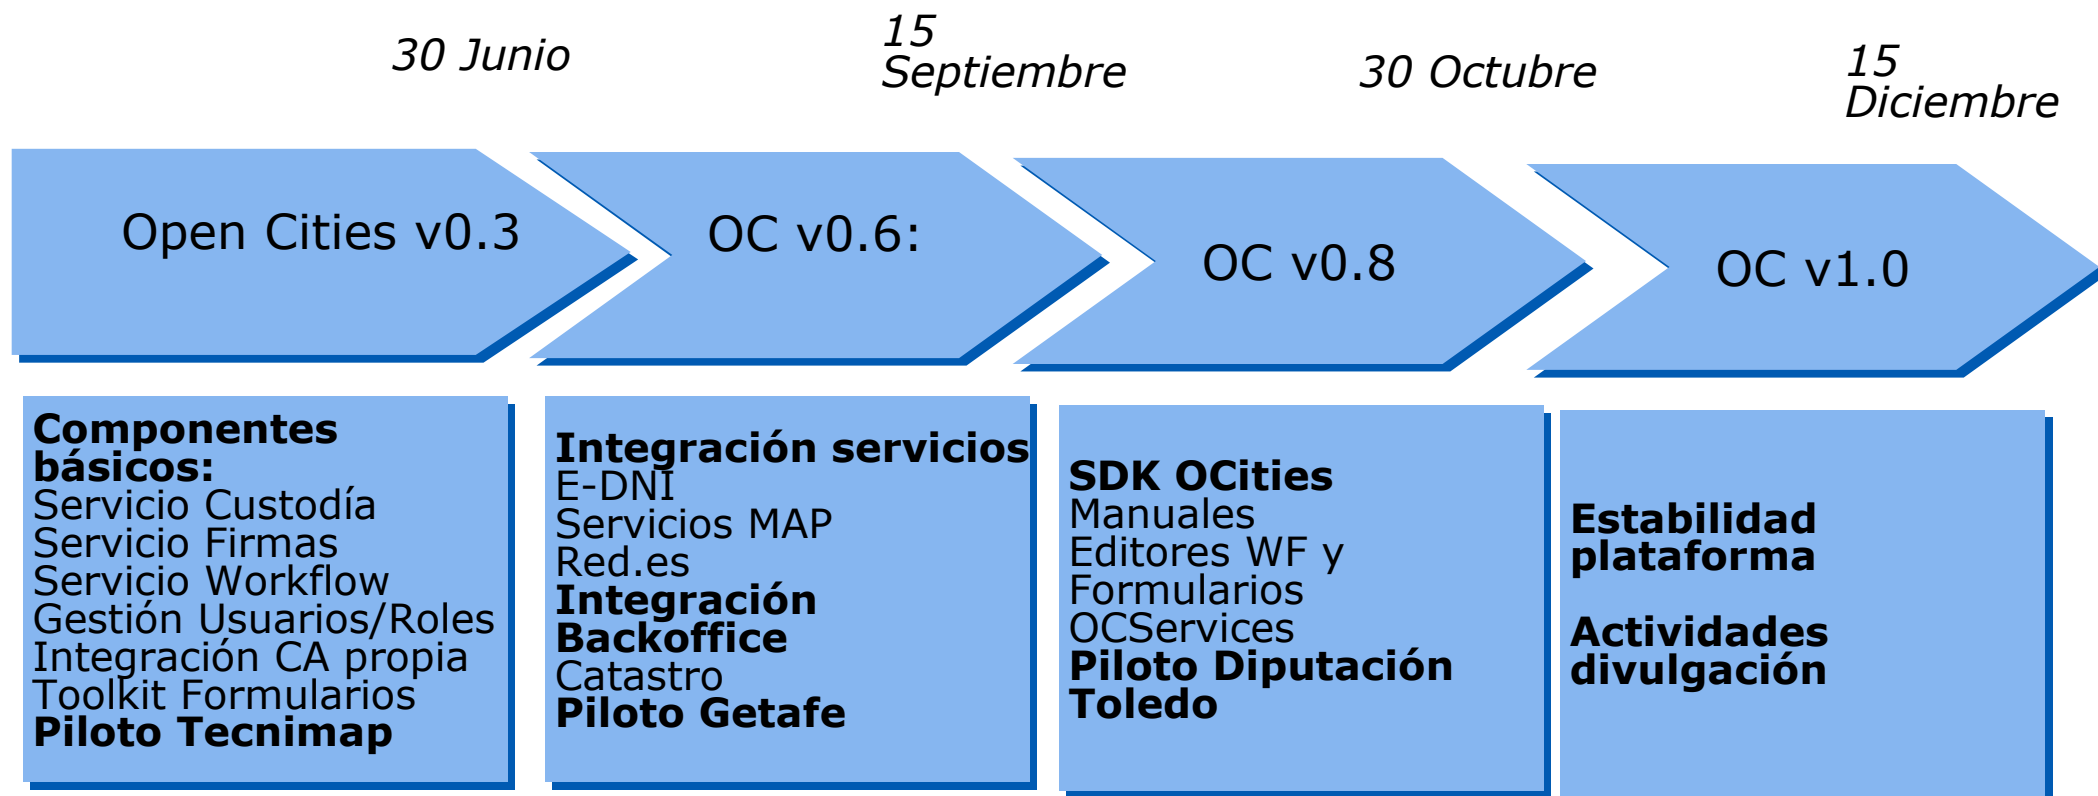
30 Junio

15 Septiembre

30 Octubre

15 Diciembre

Open Cities v0.3

OC v0.6:

OC v0.8

OC v1.0

**Componentes básicos:**
Servicio Custodía
Servicio Firmas
Servicio Workflow
Gestión Usuarios/Roles
Integración CA propia
Toolkit Formularios
**Piloto Tecnimap**

**Integración servicios**
E-DNI
Servicios MAP
Red.es
**Integración Backoffice**
Catastro
**Piloto Getafe**

**SDK OCities**
Manuales
Editores WF y Formularios
OCServices
**Piloto Diputación Toledo**

**Estabilidad plataforma**

**Actividades divulgación**